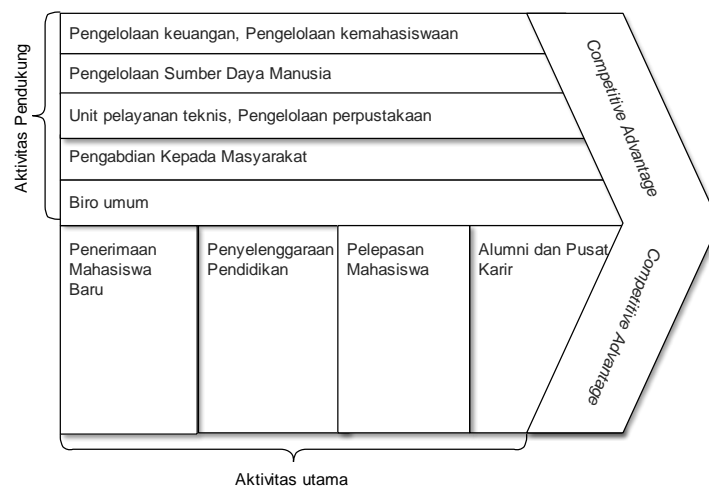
Aktivitas Pendukung

Pengelolaan keuangan, Pengelolaan kemahasiswaan

Pengelolaan Sumber Daya Manusia

Unit pelayanan teknis, Pengelolaan perpustakaan

Pengabdian Kepada Masyarakat

Biro umum

Competitive Advantage

Penerimaan Mahasiswa Baru

Penyelenggaraan Pendidikan

Pelepasan Mahasiswa

Alumni dan Pusat Karir

Competitive Advantage

Aktivitas utama